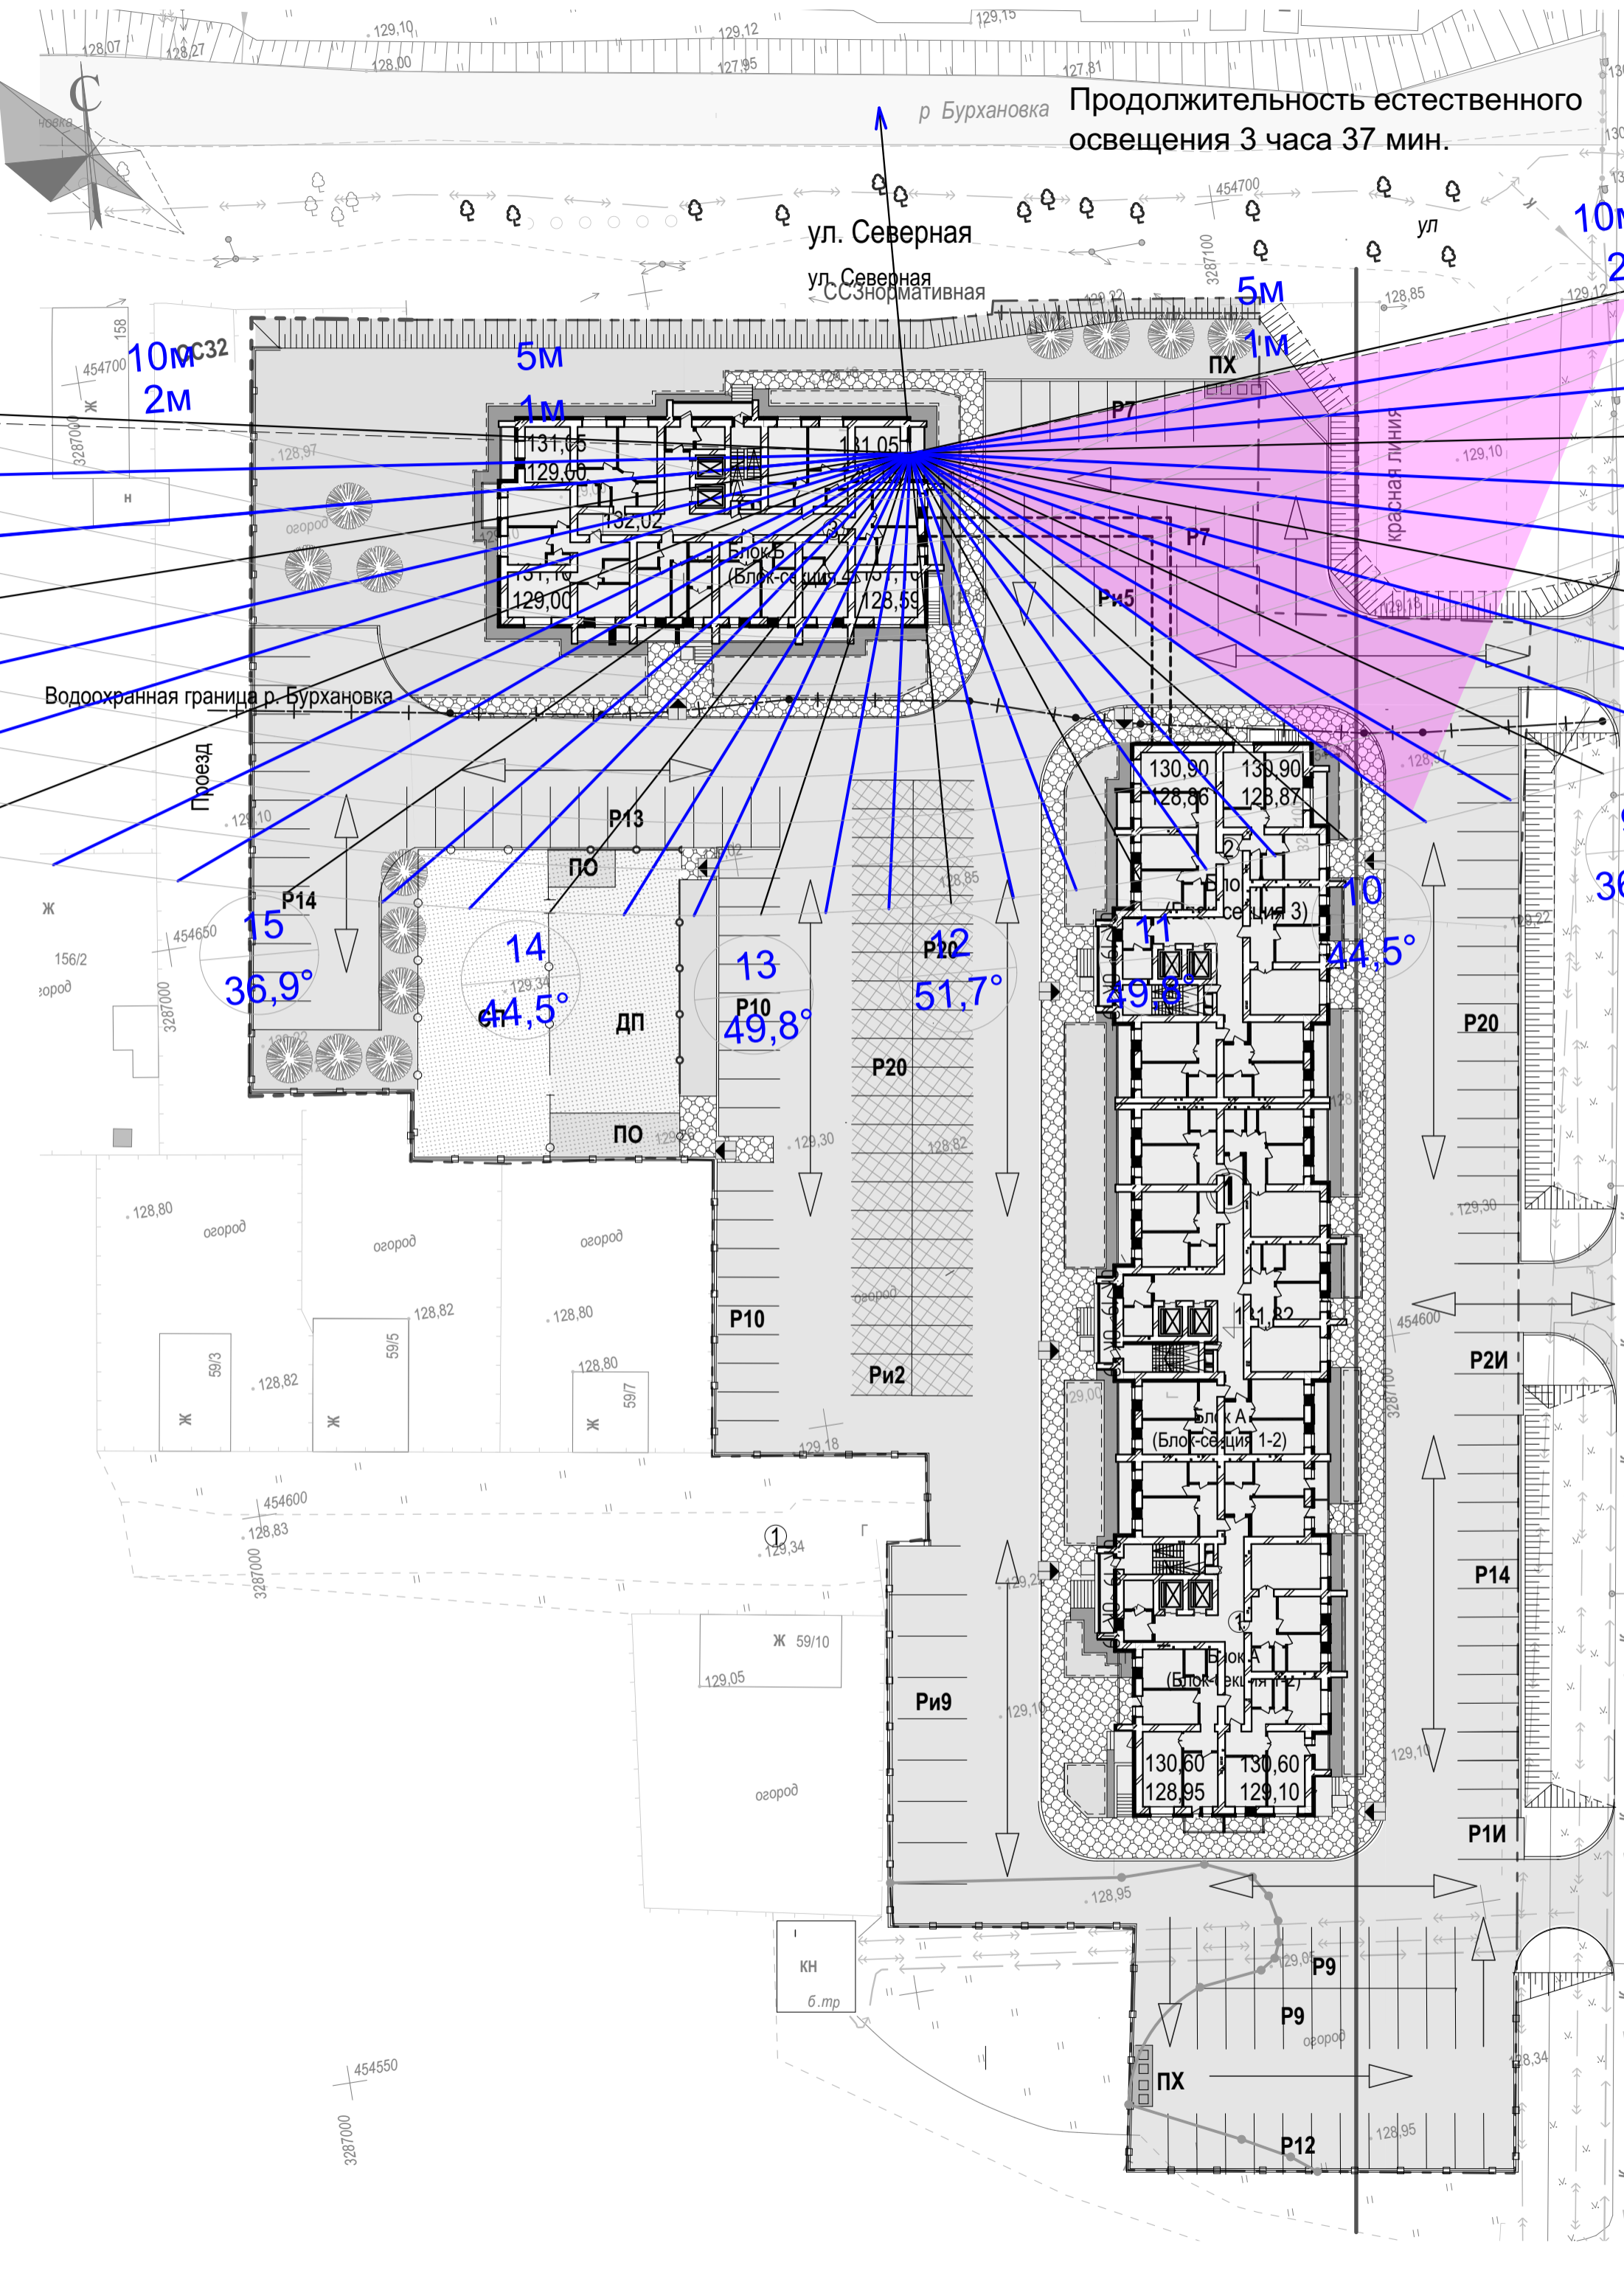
С
128,07
128,27
129,10
128,00
129,12
127,95
129,15
127,81
р. Бурхановка
Продолжительность естественного освещения 3 часа 37 мин.
ул. Северная
ул. Северная
СС3нормативная
454700
3287100
5м
1м
128,85
10м
2
ул
ПХ
Р7
10м
2м
СС32
454700
158
3287000
5м
1м
131,05
129,00
131,05
132,02
Блок Б
(Блок-секция 4)
131,10
129,00
128,59
128,97
огород
Р7
Ри5
красная линия
129,10
Водоохранная граница р. Бурхановка
Проезд
129,10
Р13
ПО
Р14
15
36,9°
14
44,5°
13
49,8°
Р10
ДП
12
51,7°
Р20
128,85
11
49,8°
10
44,5°
130,90
128,86
130,90
128,87
Блок
(Блок-секция 3)
36
129,22
Р20
454650
156/2
огород
3287000
ПО
129,30
128,82
Р20
128,80
огород
огород
огород
128,82
128,80
59/3
128,82
59/5
128,80
59/7
Р10
огород
Ри2
131,82
454600
Р2И
3287100
Блок А
(Блок-секция 1-2)
129,18
129,00
454600
128,83
3287000
1
129,34
Г
129,21
Ж 59/10
129,05
Ри9
129,10
Блок А
(Блок-секция 1-2)
130,60
128,95
130,60
129,10
129,10
Р14
Р1И
огород
128,95
КН
б.тр
129,05
Р9
Р9
огород
ПХ
Р12
128,34
128,95
454550
3287000